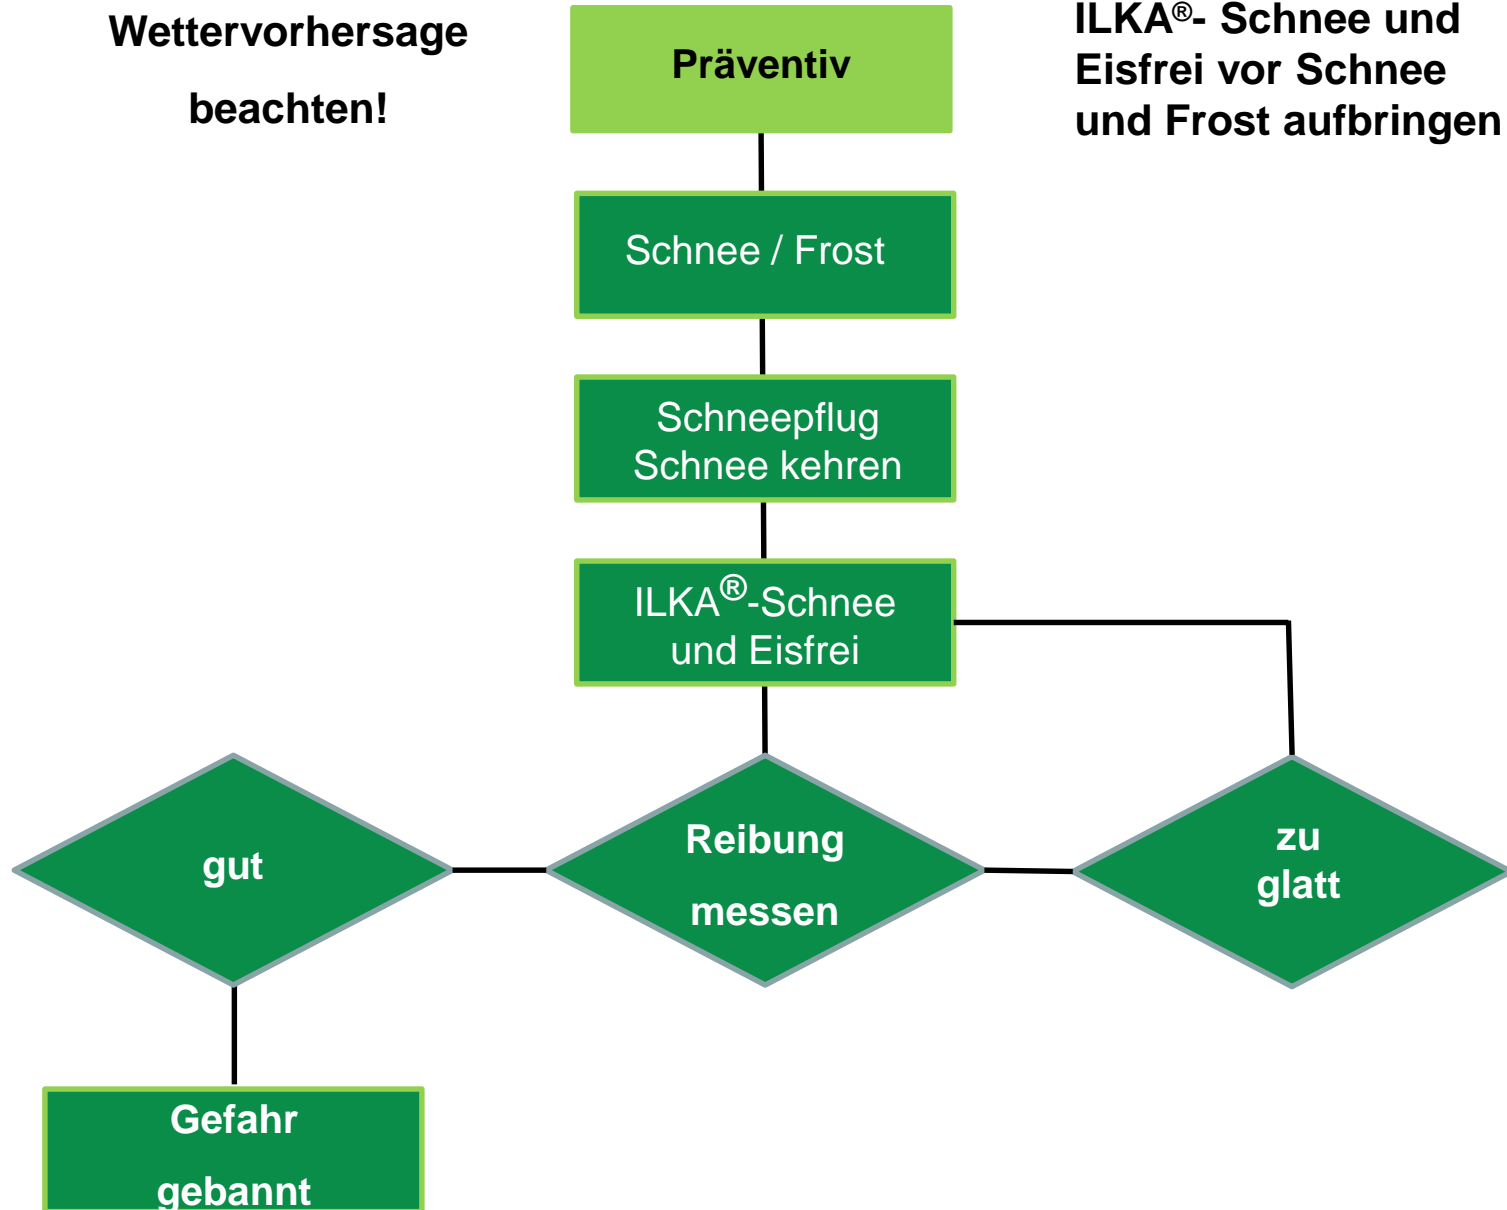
Wettervorhersage beachten!

Präventiv

ILKA®- Schnee und Eisfrei vor Schnee und Frost aufbringen

Schnee / Frost

Schneepflug
Schnee kehren

ILKA®-Schnee und Eisfrei

gut

Reibung messen

zu glatt

Gefahr gebannt